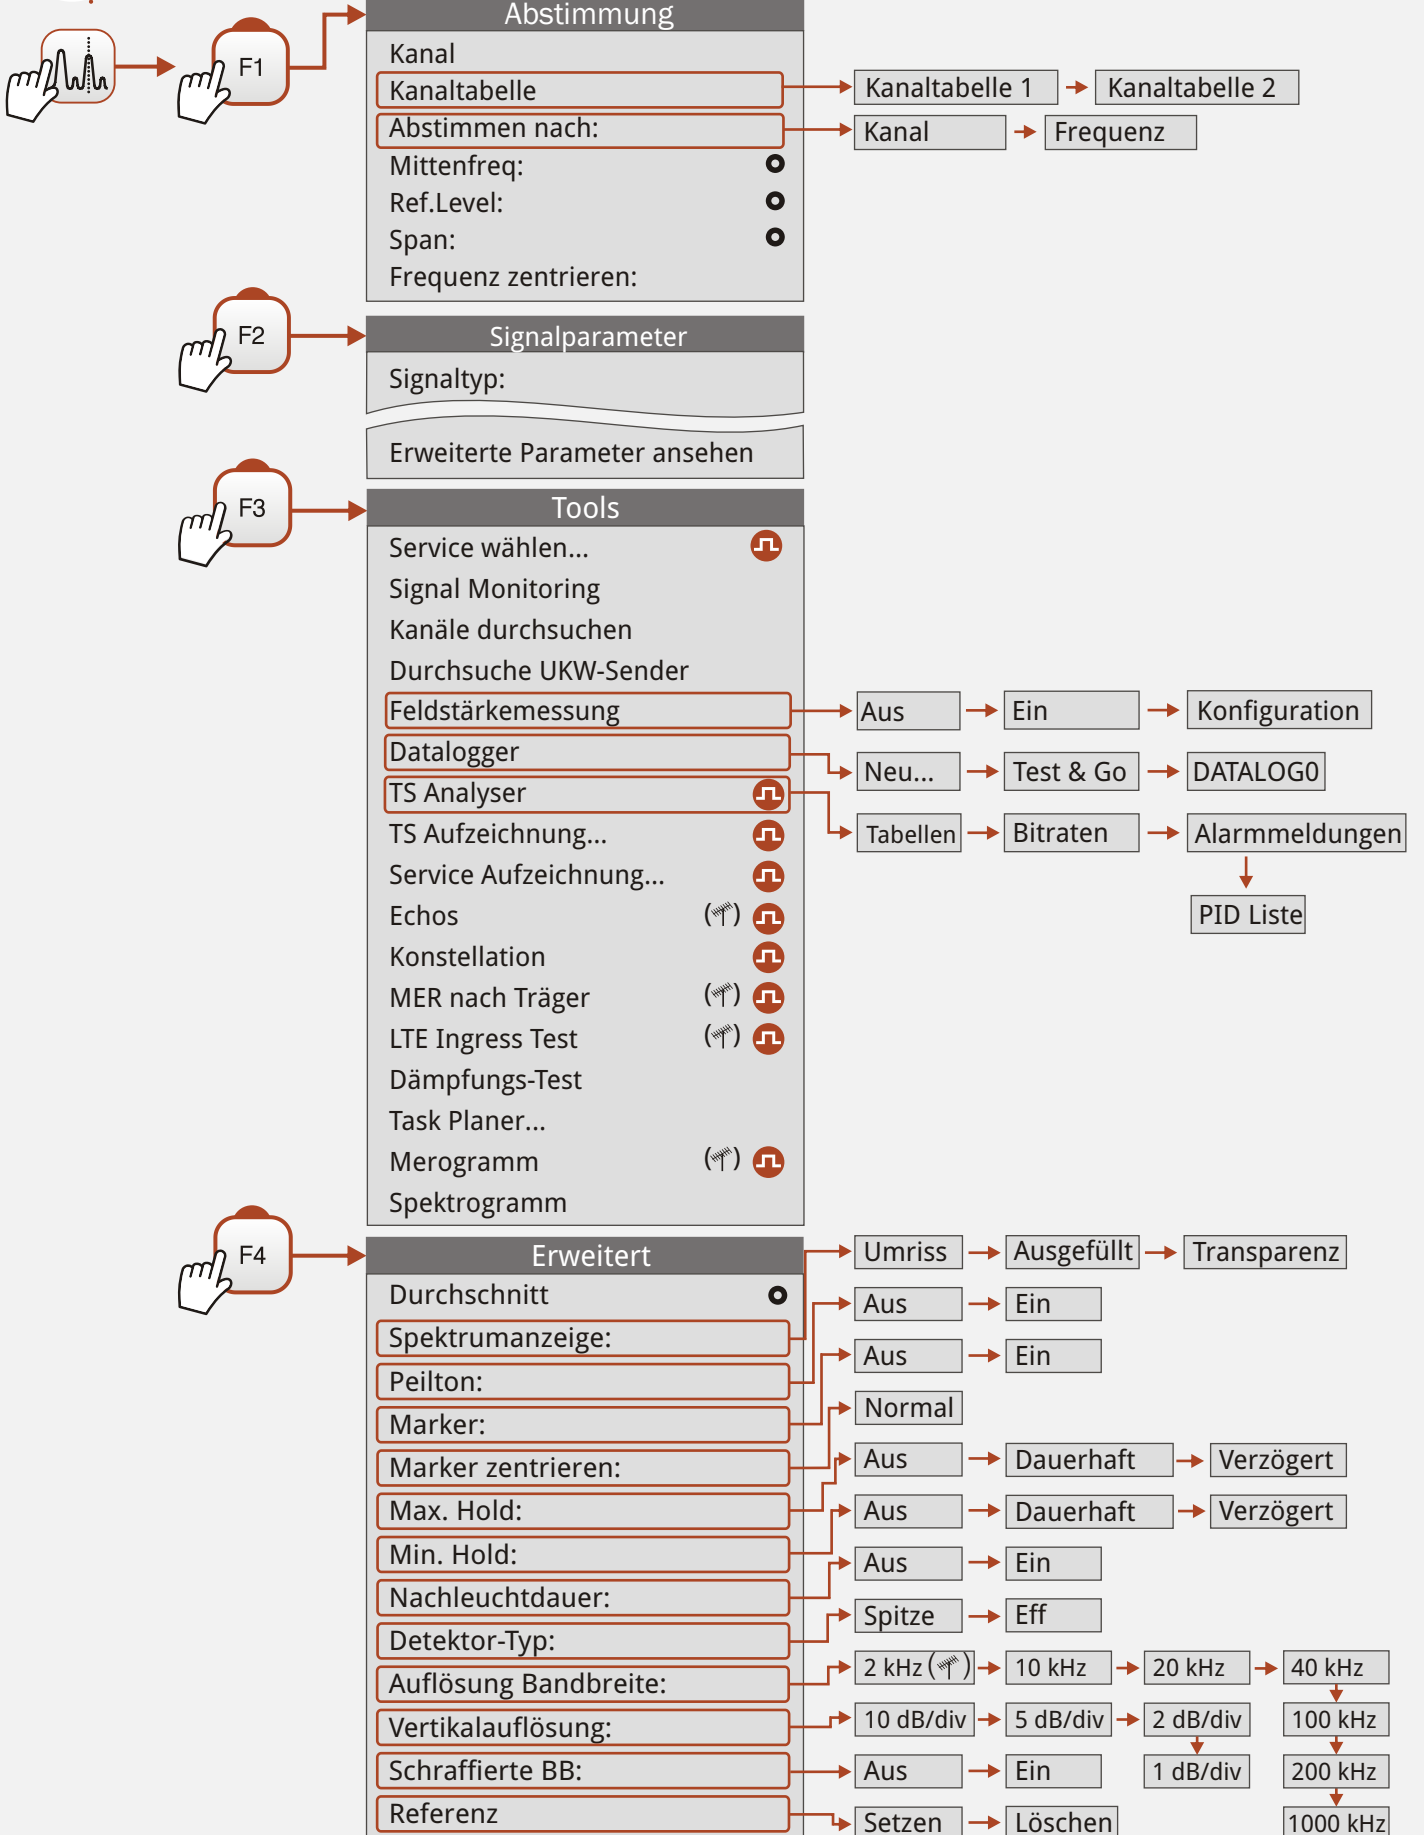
F1

Abstimmung
Kanal
Kanaltabelle
Abstimmen nach:
Mittenfreq:
Ref.Level:
Span:
Frequenz zentrieren:

Kanaltabelle 1 → Kanaltabelle 2
Kanal → Frequenz

F2

Signalparameter
Signaltyp:
Erweiterte Parameter ansehen

F3

Tools
Service wählen...
Signal Monitoring
Kanäle durchsuchen
Durchsuche UKW-Sender
Feldstärkemessung
Datalogger
TS Analyser
TS Aufzeichnung...
Service Aufzeichnung...
Echos
Konstellation
MER nach Träger
LTE Ingress Test
Dämpfungs-Test
Task Planer...
Merogramm
Spektrogramm

Aus → Ein → Konfiguration
Neu... → Test & Go → DATALOG0
Tabellen → Bitraten → Alarmmeldungen → PID Liste

F4

Erweitert
Durchschnitt
Spektrumanzeige:
Peilton:
Marker:
Marker zentrieren:
Max. Hold:
Min. Hold:
Nachleuchtdauer:
Detektor-Typ:
Auflösung Bandbreite:
Vertikalauflösung:
Schraffierte BB:
Referenz

Umriss → Ausgefüllt → Transparenz
Aus → Ein
Aus → Ein
Normal
Aus → Dauerhaft → Verzögert
Aus → Dauerhaft → Verzögert
Aus → Ein
Spitze → Eff
2 kHz → 10 kHz → 20 kHz → 40 kHz → 100 kHz → 200 kHz → 1000 kHz
10 dB/div → 5 dB/div → 2 dB/div → 1 dB/div
Aus → Ein
Setzen → Löschen